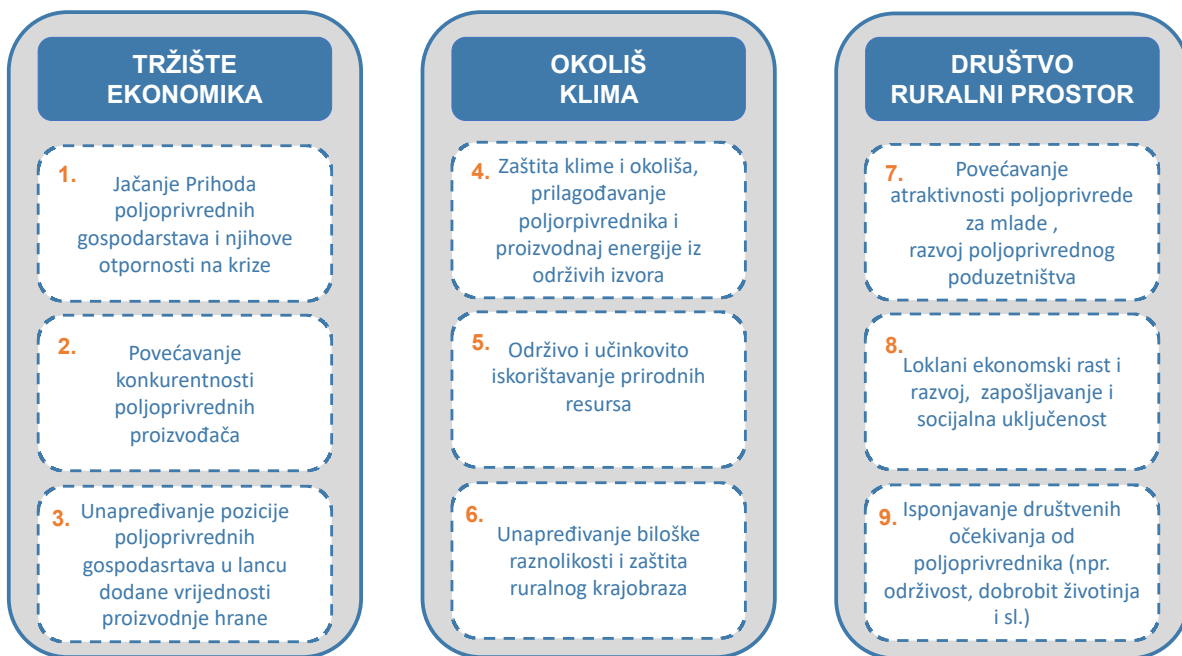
TRŽIŠTE
EKONOMIKA

1. Jačanje Prihoda poljoprivrednih gospodarstava i njihove otpornosti na krize

2. Povećavanje konkurentnosti poljoprivrednih proizvođača

3. Unapređivanje pozicije poljoprivrednih gospodasrtava u lancu dodane vrijednosti proizvodnje hrane

OKOLIŠ
KLIMA

4. Zaštita klime i okoliša, prilagođavanje poljorpivrednika i proizvodnaj energije iz održivih izvora

5. Održivo i učinkovito iskorištavanje prirodnih resursa

6. Unapređivanje biološke raznolikosti i zaštita ruralnog krajobraza

DRUŠTVO
RURALNI PROSTOR

7. Povećavanje atraktivnosti poljoprivrede za mlade , razvoj poljoprivrednog poduzetništva

8. Loklani ekonomski rast i razvoj, zapošljavanje i socijalna uključenost

9. Isponjavanje društvenih očekivanja od poljoprivrednika (npr. održivost, dobrobit životinja i sl.)